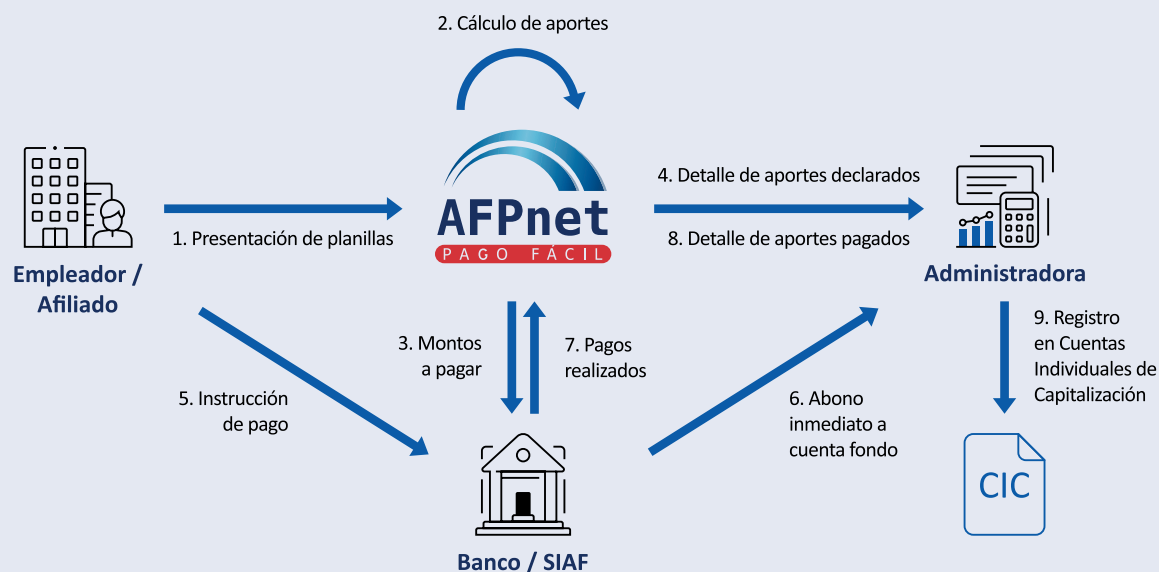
2. Cálculo de aportes

Empleador / Afiliado

1. Presentación de planillas

AFPnet
PAGO FÁCIL

4. Detalle de aportes declarados

8. Detalle de aportes pagados

Administradora

3. Montos a pagar

7. Pagos realizados

5. Instrucción de pago

6. Abono inmediato a cuenta fondo

9. Registro en Cuentas Individuales de Capitalización

CIC

Banco / SIAF